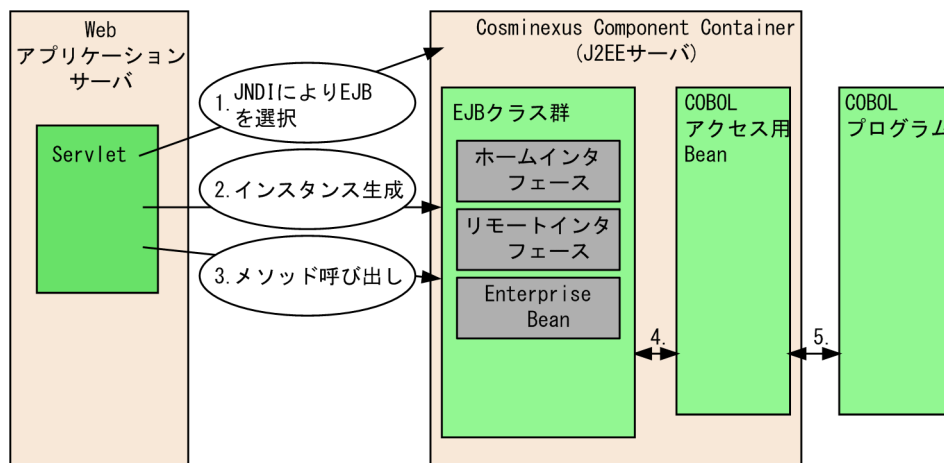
Web
アプリケーション
サーバ

Servlet

1. JNDIによりEJB
を選択

2.インスタンス生成

3.メソッド呼び出し

Cosminexus Component Container
(J2EEサーバ)

EJBクラス群

ホームインタ
フェース

リモートインタ
フェース

Enterprise
Bean

4.

COBOL
アクセス用
Bean

5.

COBOL
プログラム